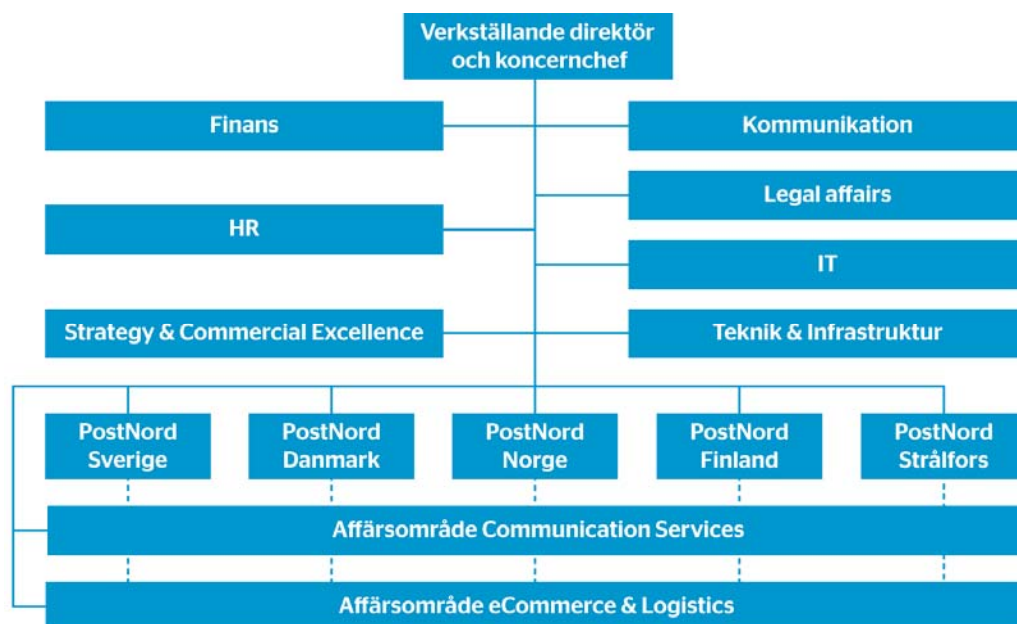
Verkställande direktör och koncernchef

Finans

Kommunikation

Legal affairs

HR

IT

Strategy & Commercial Excellence

Teknik & Infrastruktur

PostNord Sverige

PostNord Danmark

PostNord Norge

PostNord Finland

PostNord Strålfors

Affärsområde Communication Services

Affärsområde eCommerce & Logistics